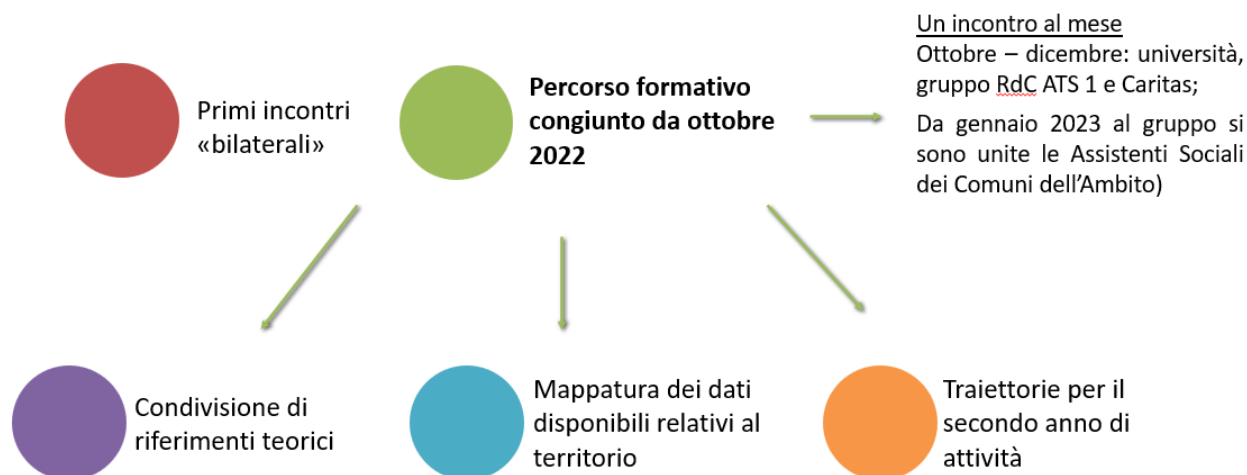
Primi incontri «bilaterali»

Percorso formativo congiunto da ottobre 2022

Un incontro al mese
Ottobre – dicembre: università, gruppo RdC ATS 1 e Caritas;

Da gennaio 2023 al gruppo si sono unite le Assistenti Sociali dei Comuni dell'Ambito)

Condivisione di riferimenti teorici

Mappatura dei dati disponibili relativi al territorio

Traiettorie per il secondo anno di attività